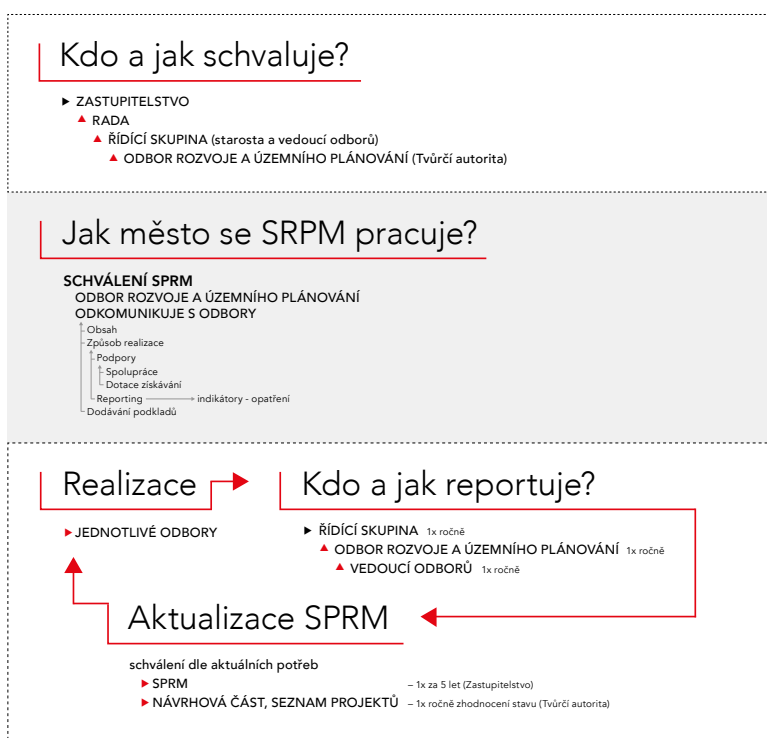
Kdo a jak schvaluje?

ZASTUPITELSTVO
RADA
ŘÍDÍCÍ SKUPINA (starosta a vedoucí odborů)
ODBOR ROZVOJE A ÚZEMNÍHO PLÁNOVÁNÍ (Tvůrčí autorita)

Jak město se SRPM pracuje?

SCHVÁLENÍ SPRM
ODBOR ROZVOJE A ÚZEMNÍHO PLÁNOVÁNÍ
ODKOMUNIKUJE S ODBORY
Obsah
Způsob realizace
Podpory
Spolupráce
Dotace získávání
Reporting indikátory - opatření
Dodávání podkladů

Realizace

JEDNOTLIVÉ ODBORY

Kdo a jak reportuje?

ŘÍDÍCÍ SKUPINA 1x ročně
ODBOR ROZVOJE A ÚZEMNÍHO PLÁNOVÁNÍ 1x ročně
VEDOUCÍ ODBORŮ 1x ročně

Aktualizace SPRM

schválení dle aktuálních potřeb
SPRM – 1x za 5 let (Zastupitelstvo)
NÁVRHOVÁ ČÁST, SEZNAM PROJEKTŮ – 1x ročně zhodnocení stavu (Tvůrčí autorita)